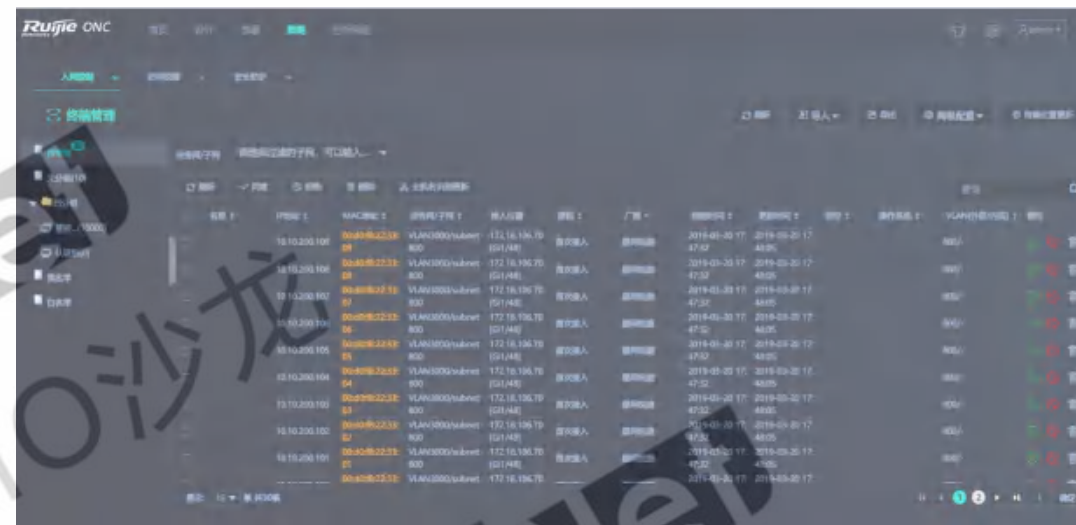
Ruijie ONC

终端管理

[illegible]

| 名称 | IP地址 | MAC地址 | 接入端口 | 接入位置 | 类型 | 厂商 | 创建时间 | 更新时间 | 备注 | 操作系统 | VLAN | 操作 |
|---|---|---|---|---|---|---|---|---|---|---|---|---|
| | 10.10.200.100 | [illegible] | VLAN3000/subnet 800 | 172.16.106.70 (G1/48) | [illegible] | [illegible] | 2019-05-20 17:47:52 | 2019-05-20 17:48:05 | | | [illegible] | |
| | 10.10.200.106 | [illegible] | VLAN3000/subnet 800 | 172.16.106.70 (G1/48) | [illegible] | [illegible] | 2019-05-20 17:47:52 | 2019-05-20 17:48:05 | | | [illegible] | |
| | 10.10.200.107 | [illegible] | VLAN3000/subnet 800 | 172.16.106.70 (G1/48) | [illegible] | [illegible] | 2019-05-20 17:47:52 | 2019-05-20 17:48:05 | | | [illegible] | |
| | 10.10.200.104 | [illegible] | VLAN3000/subnet 800 | 172.16.106.70 (G1/48) | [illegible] | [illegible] | 2019-05-20 17:47:52 | 2019-05-20 17:48:05 | | | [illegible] | |
| | 10.10.200.105 | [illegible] | VLAN3000/subnet 800 | 172.16.106.70 (G1/48) | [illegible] | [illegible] | 2019-05-20 17:47:52 | 2019-05-20 17:48:05 | | | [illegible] | |
| | 10.10.200.104 | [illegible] | VLAN3000/subnet 800 | 172.16.106.70 (G1/48) | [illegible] | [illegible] | 2019-05-20 17:47:52 | 2019-05-20 17:48:05 | | | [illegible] | |
| | 10.10.200.103 | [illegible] | VLAN3000/subnet 800 | 172.16.106.70 (G1/48) | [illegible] | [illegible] | 2019-05-20 17:47:52 | 2019-05-20 17:48:05 | | | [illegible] | |
| | 10.10.200.102 | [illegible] | VLAN3000/subnet 800 | 172.16.106.70 (G1/48) | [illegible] | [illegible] | 2019-05-20 17:47:52 | 2019-05-20 17:48:05 | | | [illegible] | |
| | 10.10.200.101 | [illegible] | VLAN3000/subnet 800 | 172.16.106.70 (G1/48) | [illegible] | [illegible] | 2019-05-20 17:47:52 | 2019-05-20 17:48:05 | | | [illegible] | |
| | | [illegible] | VLAN3000/subnet | 172.16.106.70 | | | 2019-05-20 17 | 2019-05-20 17 | | | | |

1 2